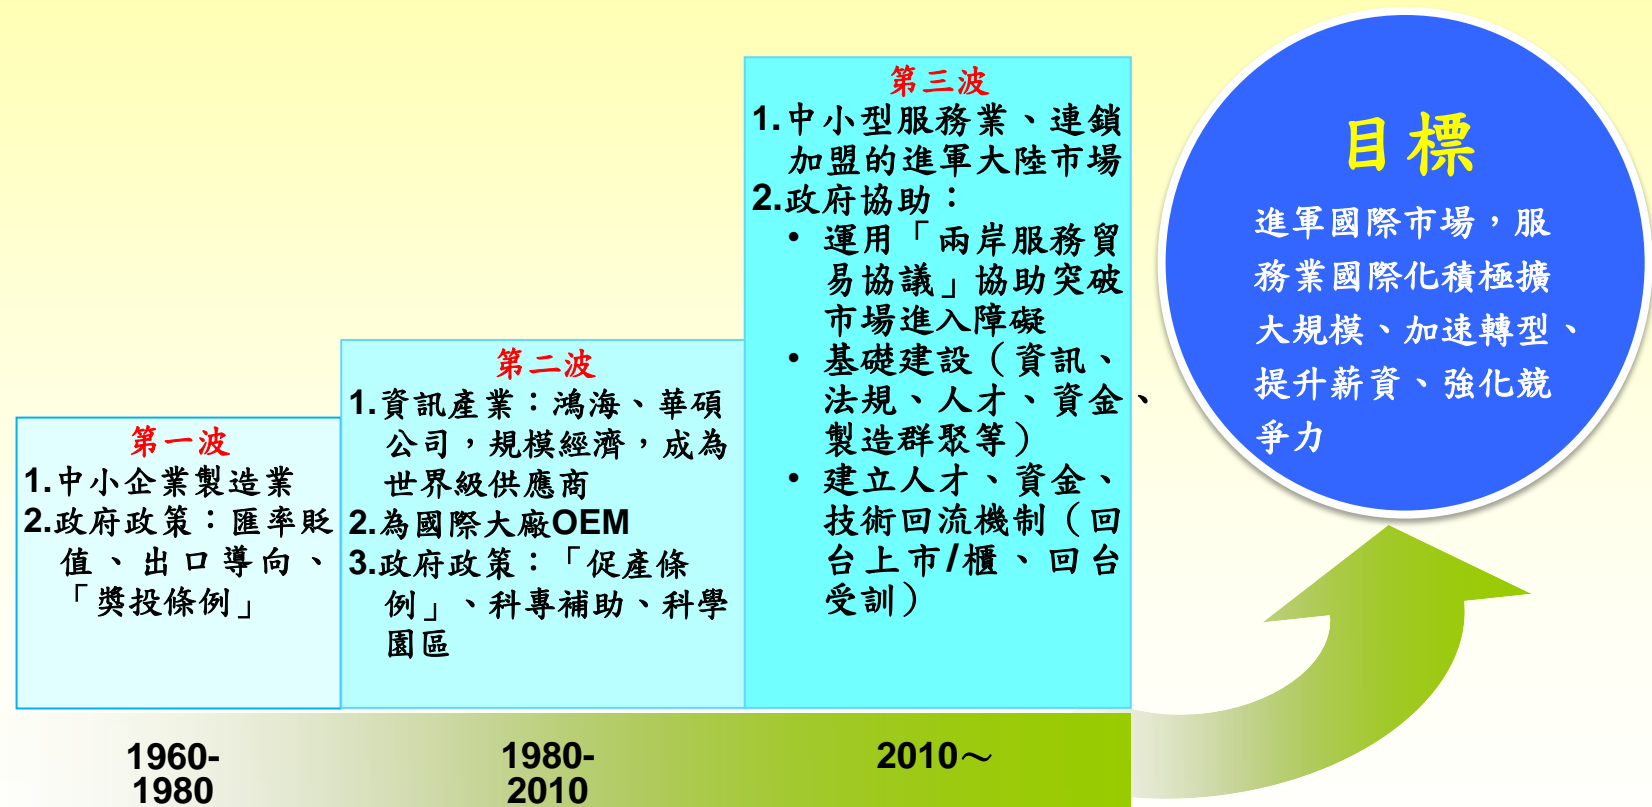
第一波
1.中小企業製造業
2.政府政策：匯率貶值、出口導向、「獎投條例」

第二波
1.資訊產業：鴻海、華碩公司，規模經濟，成為世界級供應商
2.為國際大廠OEM
3.政府政策：「促產條例」、科專補助、科學園區

第三波
1.中小型服務業、連鎖加盟的進軍大陸市場
2.政府協助：
• 運用「兩岸服務貿易協議」協助突破市場進入障礙
• 基礎建設（資訊、法規、人才、資金、製造群聚等）
• 建立人才、資金、技術回流機制（回台上市/櫃、回台受訓）

目標
進軍國際市場，服務業國際化積極擴大規模、加速轉型、提升薪資、強化競爭力

1960-1980

1980-2010

2010～